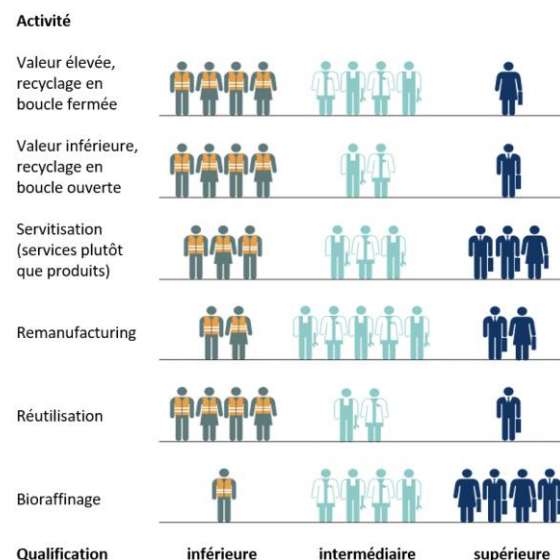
Activité

Valeur élevée, recyclage en boucle fermée

Valeur inférieure, recyclage en boucle ouverte

Servitisation (services plutôt que produits)

Remanufacturing

Réutilisation

Bioraffinage

Qualification inférieure intermédiaire supérieure